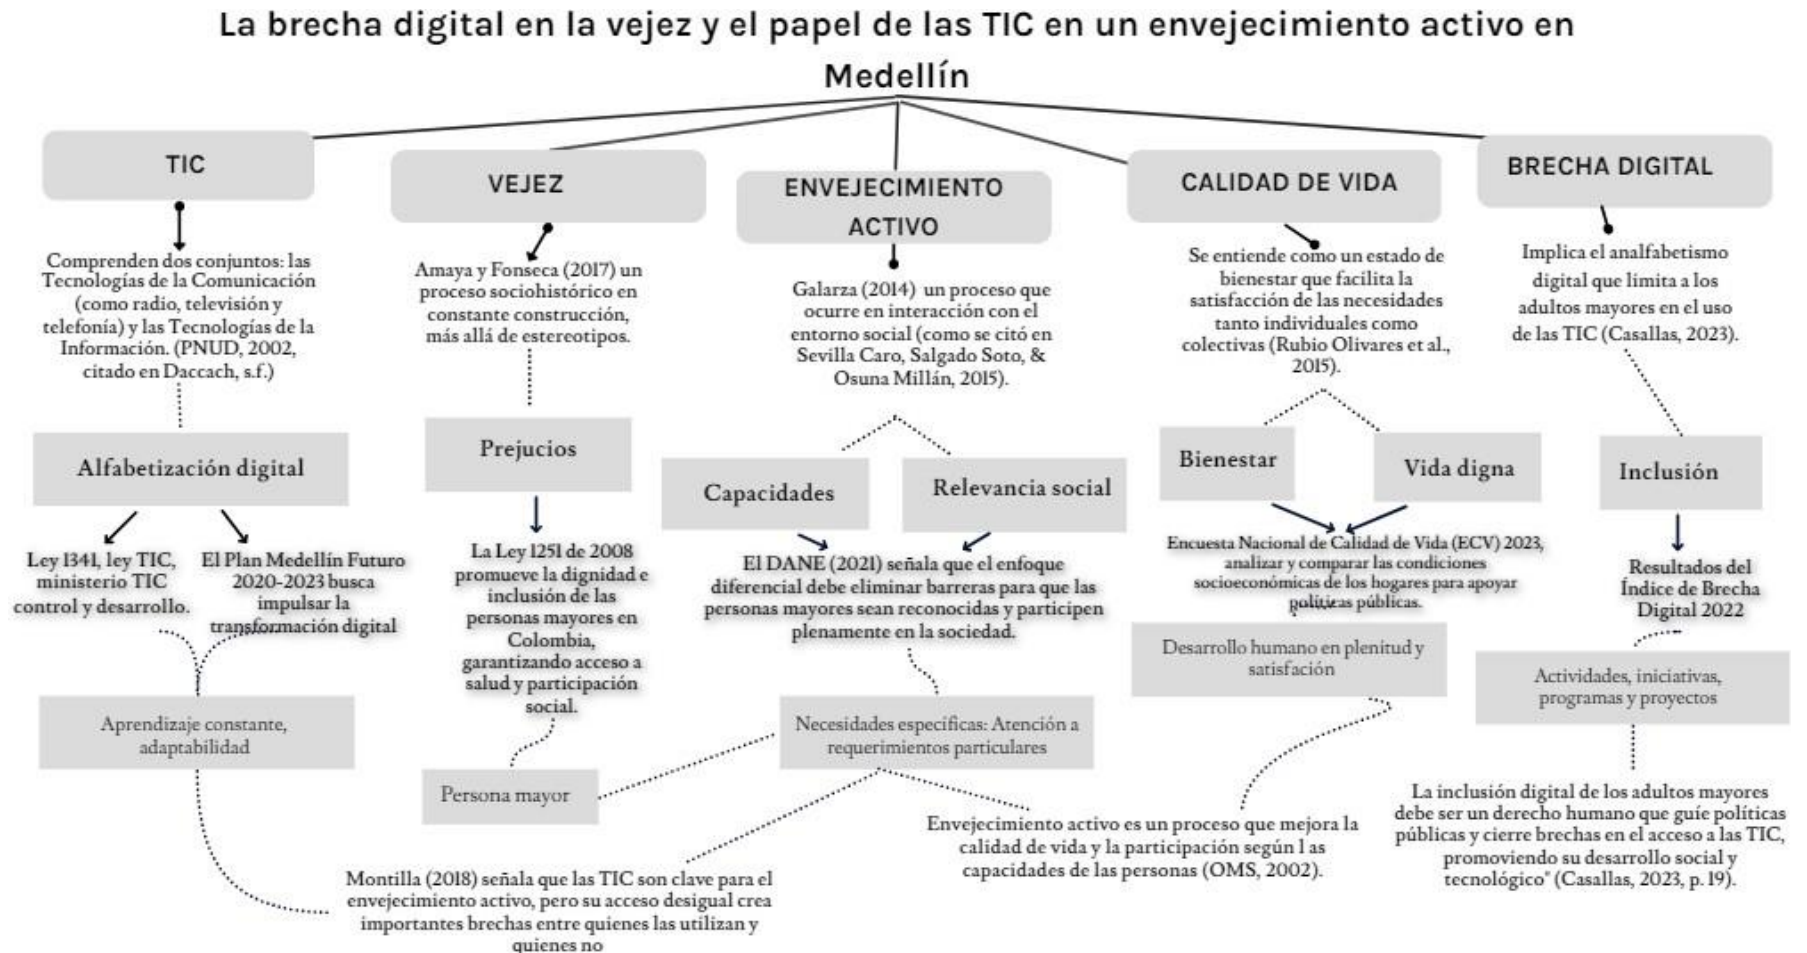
La brecha digital en la vejez y el papel de las TIC en un envejecimiento activo en Medellín

TIC

Comprenden dos conjuntos: las Tecnologías de la Comunicación (como radio, televisión y telefonía) y las Tecnologías de la Información. (PNUD, 2002, citado en Daccach, s.f.)

Alfabetización digital

Ley 1341, ley TIC, ministerio TIC control y desarrollo.

El Plan Medellín Futuro 2020-2023 busca impulsar la transformación digital

Aprendizaje constante, adaptabilidad

VEJEZ

Amaya y Fonseca (2017) un proceso sociohistórico en constante construcción, más allá de estereotipos.

Prejucios

La Ley 1251 de 2008 promueve la dignidad e inclusión de las personas mayores en Colombia, garantizando acceso a salud y participación social.

Persona mayor

ENVEJECIMIENTO ACTIVO

Galarza (2014) un proceso que ocurre en interacción con el entorno social (como se citó en Sevilla Caro, Salgado Soto, & Osuna Millán, 2015).

Capacidades

Relevancia social

El DANE (2021) señala que el enfoque diferencial debe eliminar barreras para que las personas mayores sean reconocidas y participen plenamente en la sociedad.

Necesidades específicas: Atención a requerimientos particulares

Montilla (2018) señala que las TIC son clave para el envejecimiento activo, pero su acceso desigual crea importantes brechas entre quienes las utilizan y quienes no

CALIDAD DE VIDA

Se entiende como un estado de bienestar que facilita la satisfacción de las necesidades tanto individuales como colectivas (Rubio Olivares et al., 2015).

Bienestar

Vida digna

Encuesta Nacional de Calidad de Vida (ECV) 2023, analizar y comparar las condiciones socioeconómicas de los hogares para apoyar políticas públicas.

Desarrollo humano en plenitud y satisfacción

Envejecimiento activo es un proceso que mejora la calidad de vida y la participación según l as capacidades de las personas (OMS, 2002).

BRECHA DIGITAL

Implica el analfabetismo digital que limita a los adultos mayores en el uso de las TIC (Casallas, 2023).

Inclusión

Resultados del Índice de Brecha Digital 2022

Actividades, iniciativas, programas y proyectos

La inclusión digital de los adultos mayores debe ser un derecho humano que guíe políticas públicas y cierre brechas en el acceso a las TIC, promoviendo su desarrollo social y tecnológico" (Casallas, 2023, p. 19).